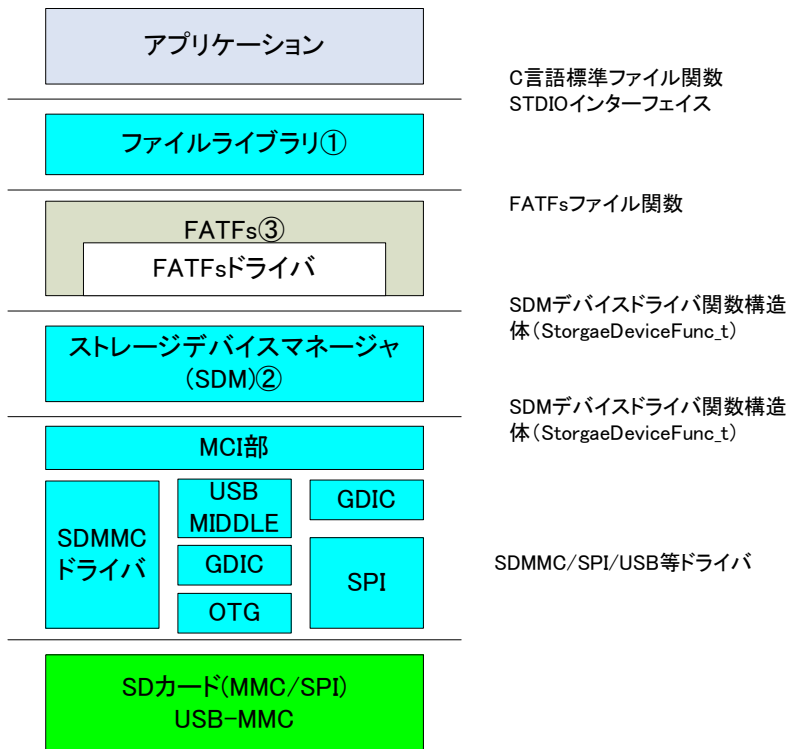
アプリケーション

C言語標準ファイル関数
STDIOインターフェイス

ファイルライブラリ①

FATFsファイル関数

FATFs③
FATFsドライバ

SDMデバイスドライバ関数構造体(StorgaeDeviceFunc_t)

ストレージデバイスマネージャ(SDM)②

SDMデバイスドライバ関数構造体(StorgaeDeviceFunc_t)

MCI部

SDMMC ドライバ

USB MIDDLE

GDIC

OTG

GDIC

SPI

SDMMC/SPI/USB等ドライバ

SDカード(MMC/SPI)
USB-MMC